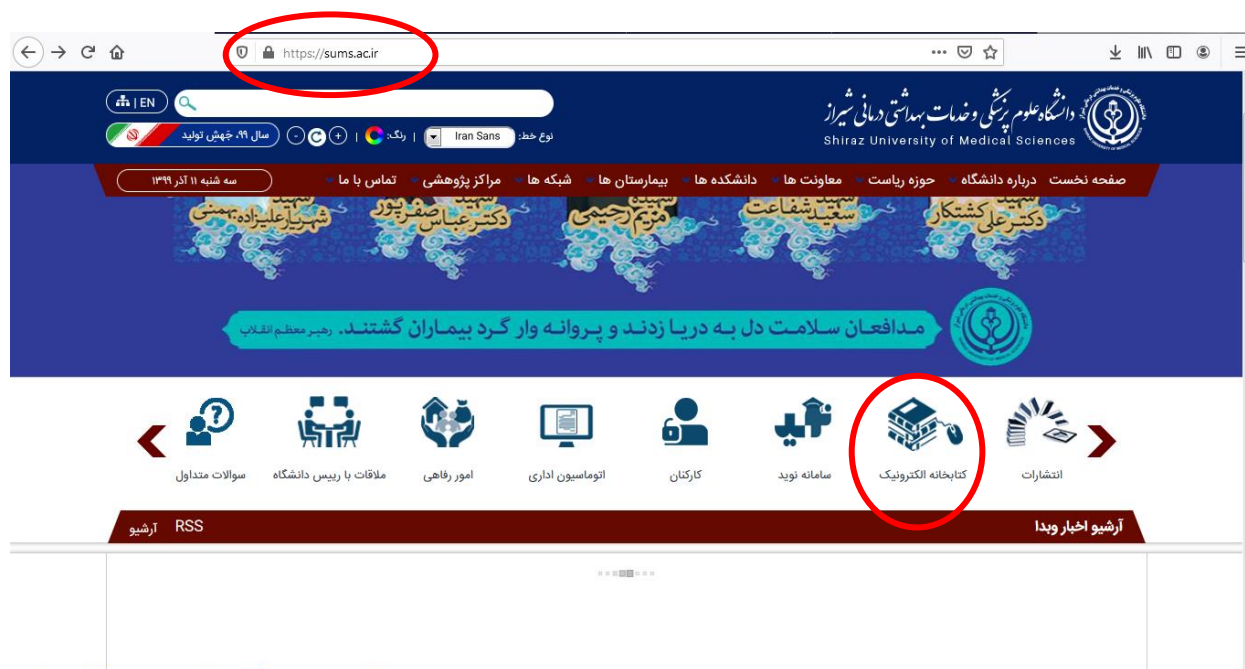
https://sums.ac.ir

EN |

سال ۹۹، جهش تولید

رنگ:

Iran Sans

نوع خط:

دانشگاه علوم پزشکی و خدمات بهداشتی درمانی شیراز
Shiraz University of Medical Sciences

سه شنبه ۱۱ آذر ۱۳۹۹

صفحه نخست درباره دانشگاه حوزه ریاست معاونت ها دانشکده ها بیمارستان ها شبکه ها مراکز پژوهشی تماس با ما

شهید دکتر علی کشتکار
شهید سعید شفاعت
شهید مریم رحیمی
شهید دکتر عباس صفرپور
شهید شهریار علیزاده بهمنی

مدافعان سلامت دل به دریا زدند و پروانه وار گرد بیماران گشتند. رهبر معظم انقلاب

انتشارات
کتابخانه الکترونیک
سامانه نوید
کارکنان
اتوماسیون اداری
امور رفاهی
ملاقات با رییس دانشگاه
سوالات متداول

آرشیو اخبار وبدا

RSS آرشیو